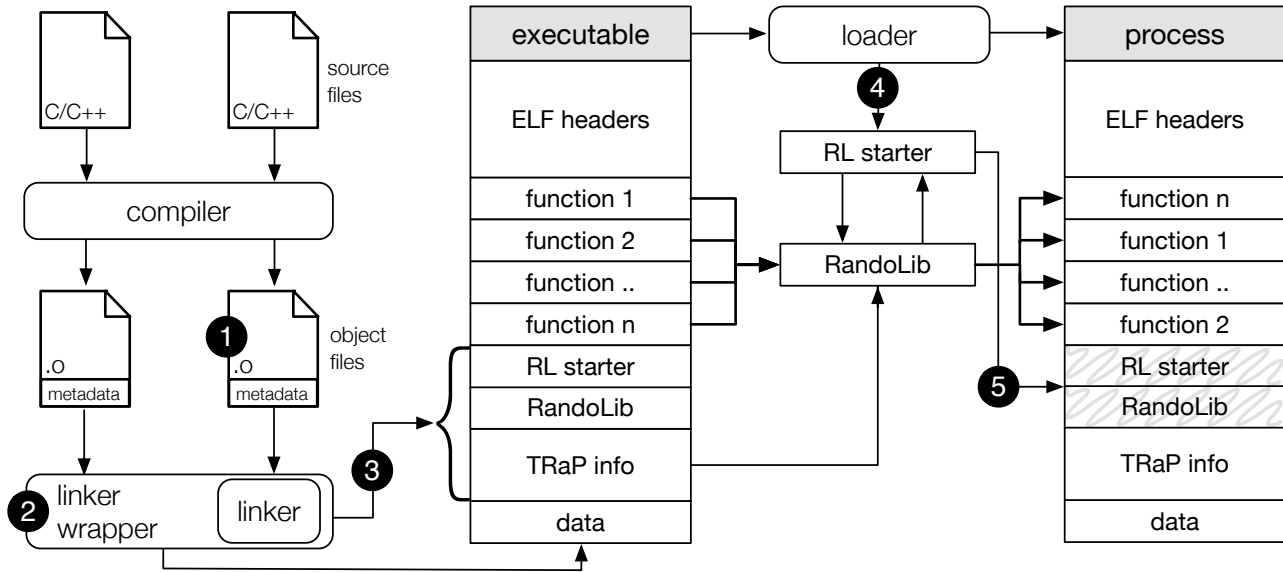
C/C++

C/C++

source files

compiler

.o
metadata

1
.o
metadata

object files

2 linker wrapper

linker

3

executable

ELF headers

function 1

function 2

function ..

function n

RL starter

RandoLib

TRaP info

data

loader

4

RL starter

RandoLib

5

process

ELF headers

function n

function 1

function ..

function 2

RL starter

RandoLib

TRaP info

data